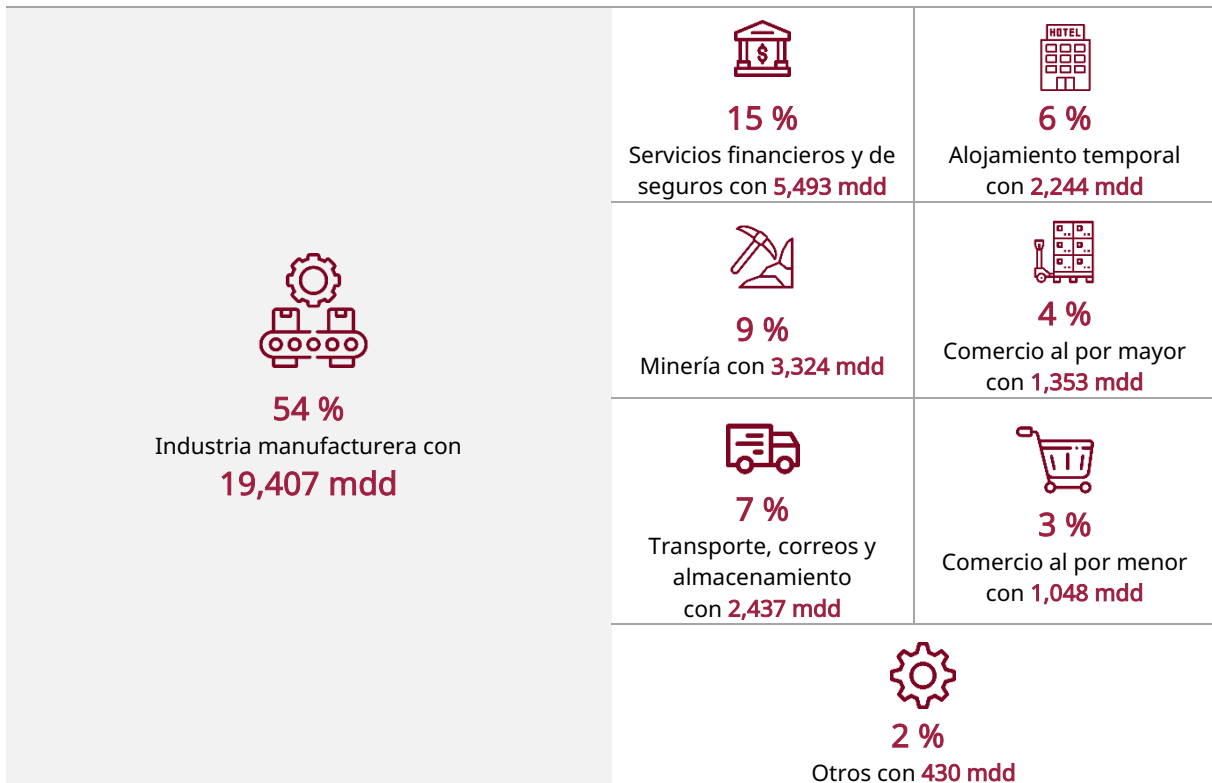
54 %
Industria manufacturera con
19,407 mdd

15 %
Servicios financieros y de seguros con 5,493 mdd

6 %
HOTEL
Alojamiento temporal con 2,244 mdd

9 %
Minería con 3,324 mdd

4 %
Comercio al por mayor con 1,353 mdd

7 %
Transporte, correos y almacenamiento con 2,437 mdd

3 %
Comercio al por menor con 1,048 mdd

2 %
Otros con 430 mdd